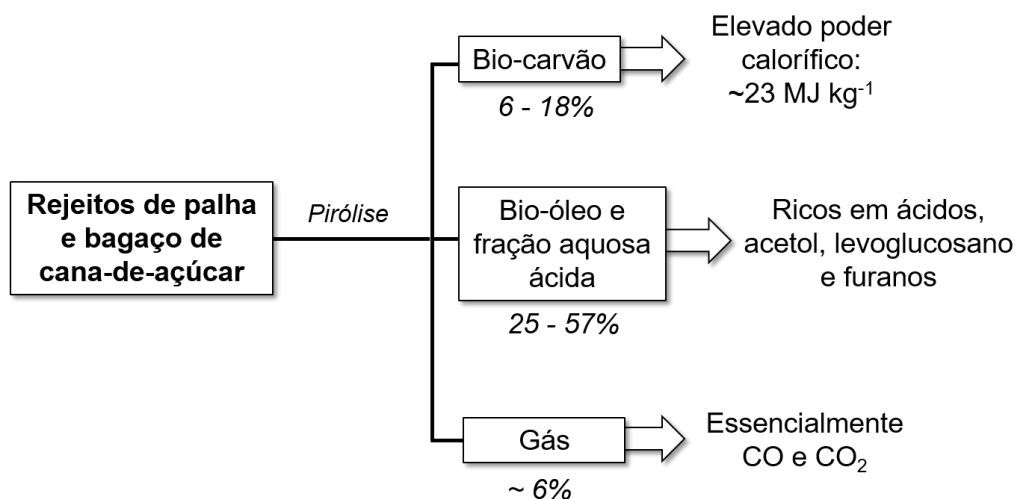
Rejeitos de palha e bagaço de cana-de-açúcar

Pirólise

Bio-carvão

6 - 18%

Elevado poder calorífico: ~23 MJ kg$^{-1}$

Bio-óleo e fração aquosa ácida

25 - 57%

Ricos em ácidos, acetol, levoglucosano e furanos

Gás

~ 6%

Essencialmente CO e $CO_2$